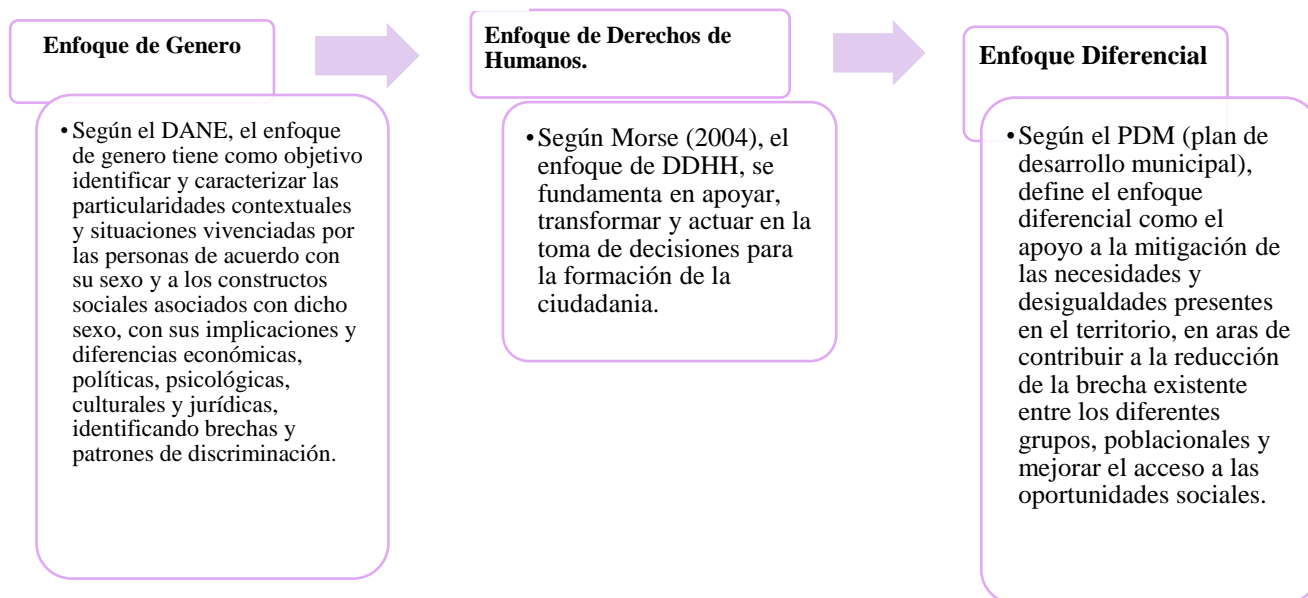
Enfoque de Genero

• Según el DANE, el enfoque de genero tiene como objetivo identificar y caracterizar las particularidades contextuales y situaciones vivenciadas por las personas de acuerdo con su sexo y a los constructos sociales asociados con dicho sexo, con sus implicaciones y diferencias económicas, políticas, psicológicas, culturales y jurídicas, identificando brechas y patrones de discriminación.

Enfoque de Derechos de Humanos.

• Según Morse (2004), el enfoque de DDHH, se fundamenta en apoyar, transformar y actuar en la toma de decisiones para la formación de la ciudadania.

Enfoque Diferencial

• Según el PDM (plan de desarrollo municipal), define el enfoque diferencial como el apoyo a la mitigación de las necesidades y desigualdades presentes en el territorio, en aras de contribuir a la reducción de la brecha existente entre los diferentes grupos, poblacionales y mejorar el acceso a las oportunidades sociales.